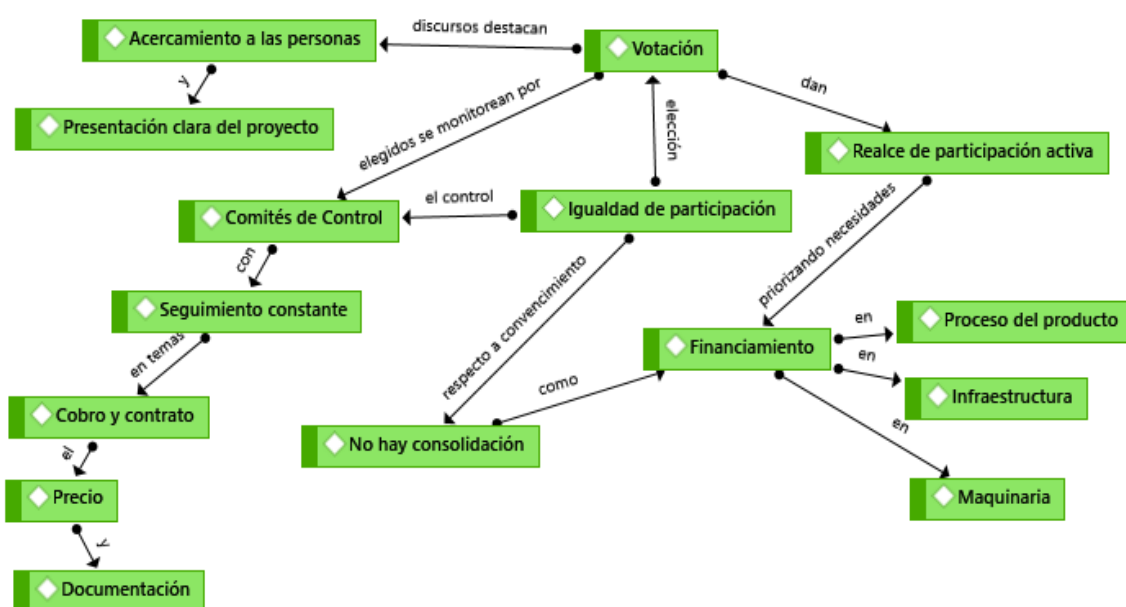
Acercamiento a las personas

discursos destacan

Votación

y

Presentación clara del proyecto

elegidos se monitorean por

elección

dan

Realce de participación activa

el control

Comités de Control

Igualdad de participación

con

priorizando necesidades

Seguimiento constante

respecto a convencimiento

en

Proceso del producto

en temas

Financiamiento

en

como

Cobro y contrato

Infraestructura

No hay consolidación

en

el

Precio

Maquinaria

y

Documentación